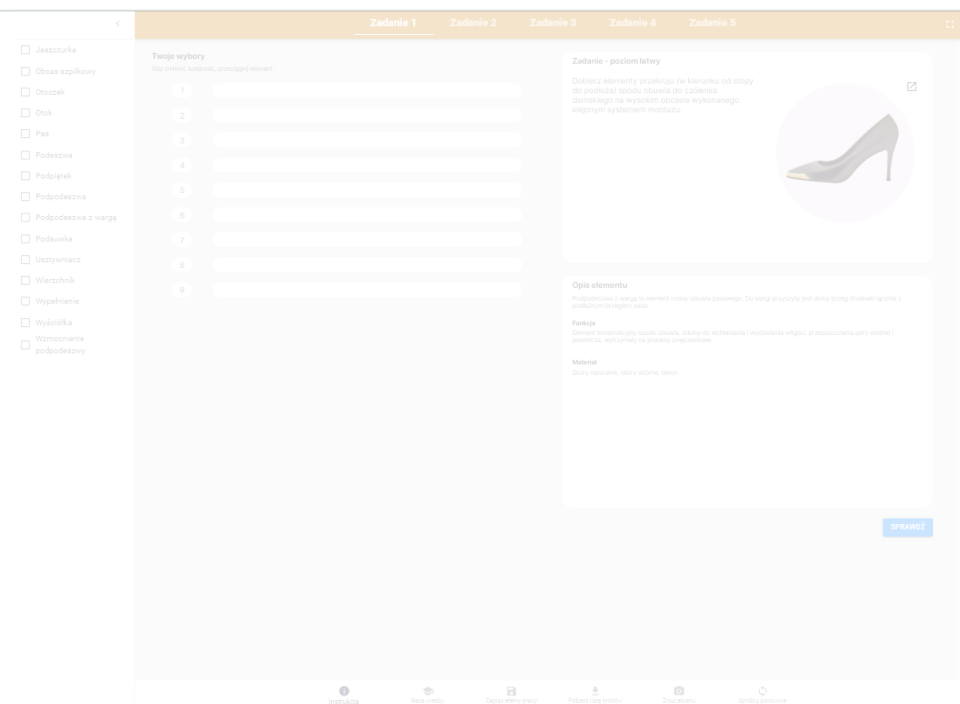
Zadanie 1 Zadanie 2 Zadanie 3 Zadanie 4 Zadanie 5

Jaszczurka
Obcas szpilkowy
Otoczek
Otok
Pas
Podeszwa
Podpiętek
Podpodeszwa
Podpodeszwa z wargą
Poduszka
Usztywniacz
Wierzchnik
Wypełnienie
Wyściółka
Wzmocnienie podpodeszwy

Twoje wybory
Aby zmienić kolejność, przeciągnij element

1
2
3
4
5
6
7
8
9

Zadanie - poziom łatwy

Dobierz elementy przekroju (w kierunku od stopy do podłoża) spodu obuwia do czółenka damskiego na wysokim obcasie wykonanego klejonym systemem montażu.

Opis elementu

Podpodeszwa z wargą to element spodu obuwia pasowego. Do wargi przyszyty jest dolny brzeg cholewki łącznie z podbrzeżnym paskiem.

Funkcja

Element wewnętrzny spodu obuwia, służy do wzmocnienia i wydłużenia wkładki, przeznaczony do pary wiązań i podeszwy, wykonywany na procesy zmęczeniowe.

Materiał

Skóry naturalne, skóry wtórne, tworzywa

SPRAWDŹ

Instrukcja Baza wiedzy Zapisz stan pracy Pobierz swoje wyniki Zrzut ekranu Spróbuj ponownie